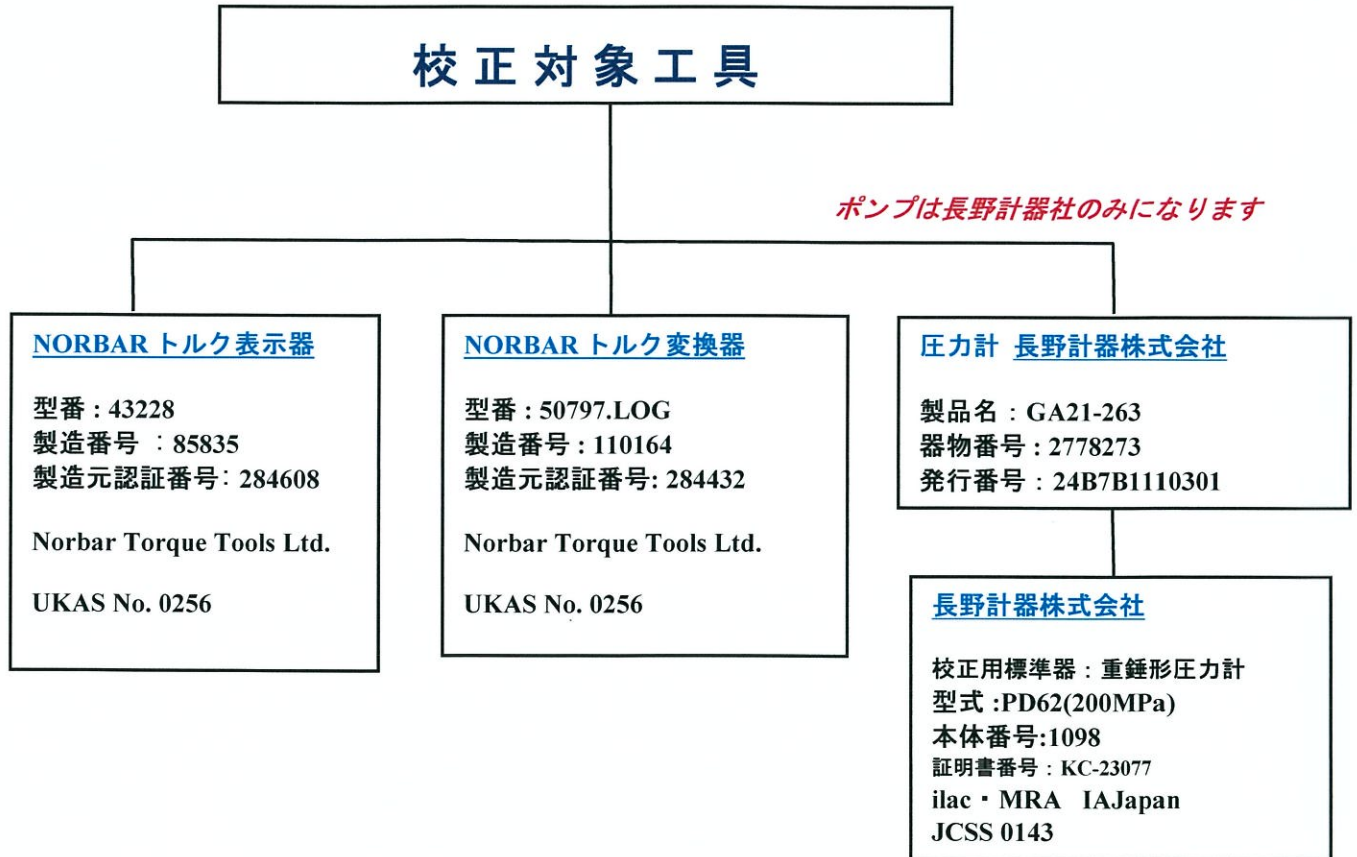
校正対象工具

ポンプは長野計器社のみになります

NORBAR トルク表示器

型番 : 43228
製造番号 : 85835
製造元認証番号: 284608

Norbar Torque Tools Ltd.

UKAS No. 0256

NORBAR トルク変換器

型番 : 50797.LOG
製造番号 : 110164
製造元認証番号: 284432

Norbar Torque Tools Ltd.

UKAS No. 0256

圧力計 長野計器株式会社

製品名 : GA21-263
器物番号 : 2778273
発行番号 : 24B7B1110301

長野計器株式会社

校正用標準器 : 重錘形圧力計
型式 :PD62(200MPa)
本体番号:1098
証明書番号 : KC-23077
ilac・MRA IAJapan
JCSS 0143